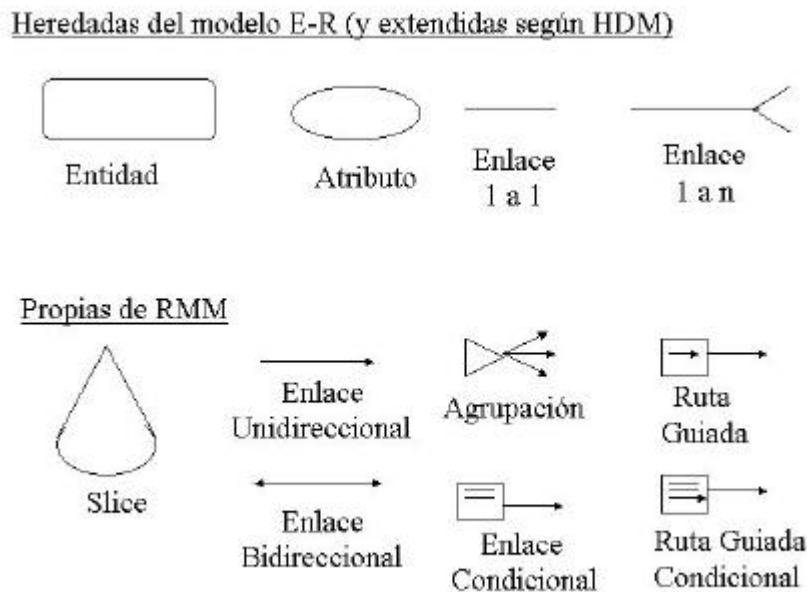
Heredadas del modelo E-R (y extendidas según HDM)

Entidad

Atributo

Enlace
1 a 1

Enlace
1 a n

Propias de RMM

Slice

Enlace
Unidireccional

Agrupación

Ruta
Guiada

Enlace
Bidireccional

Enlace
Condicional

Ruta Guiada
Condicional